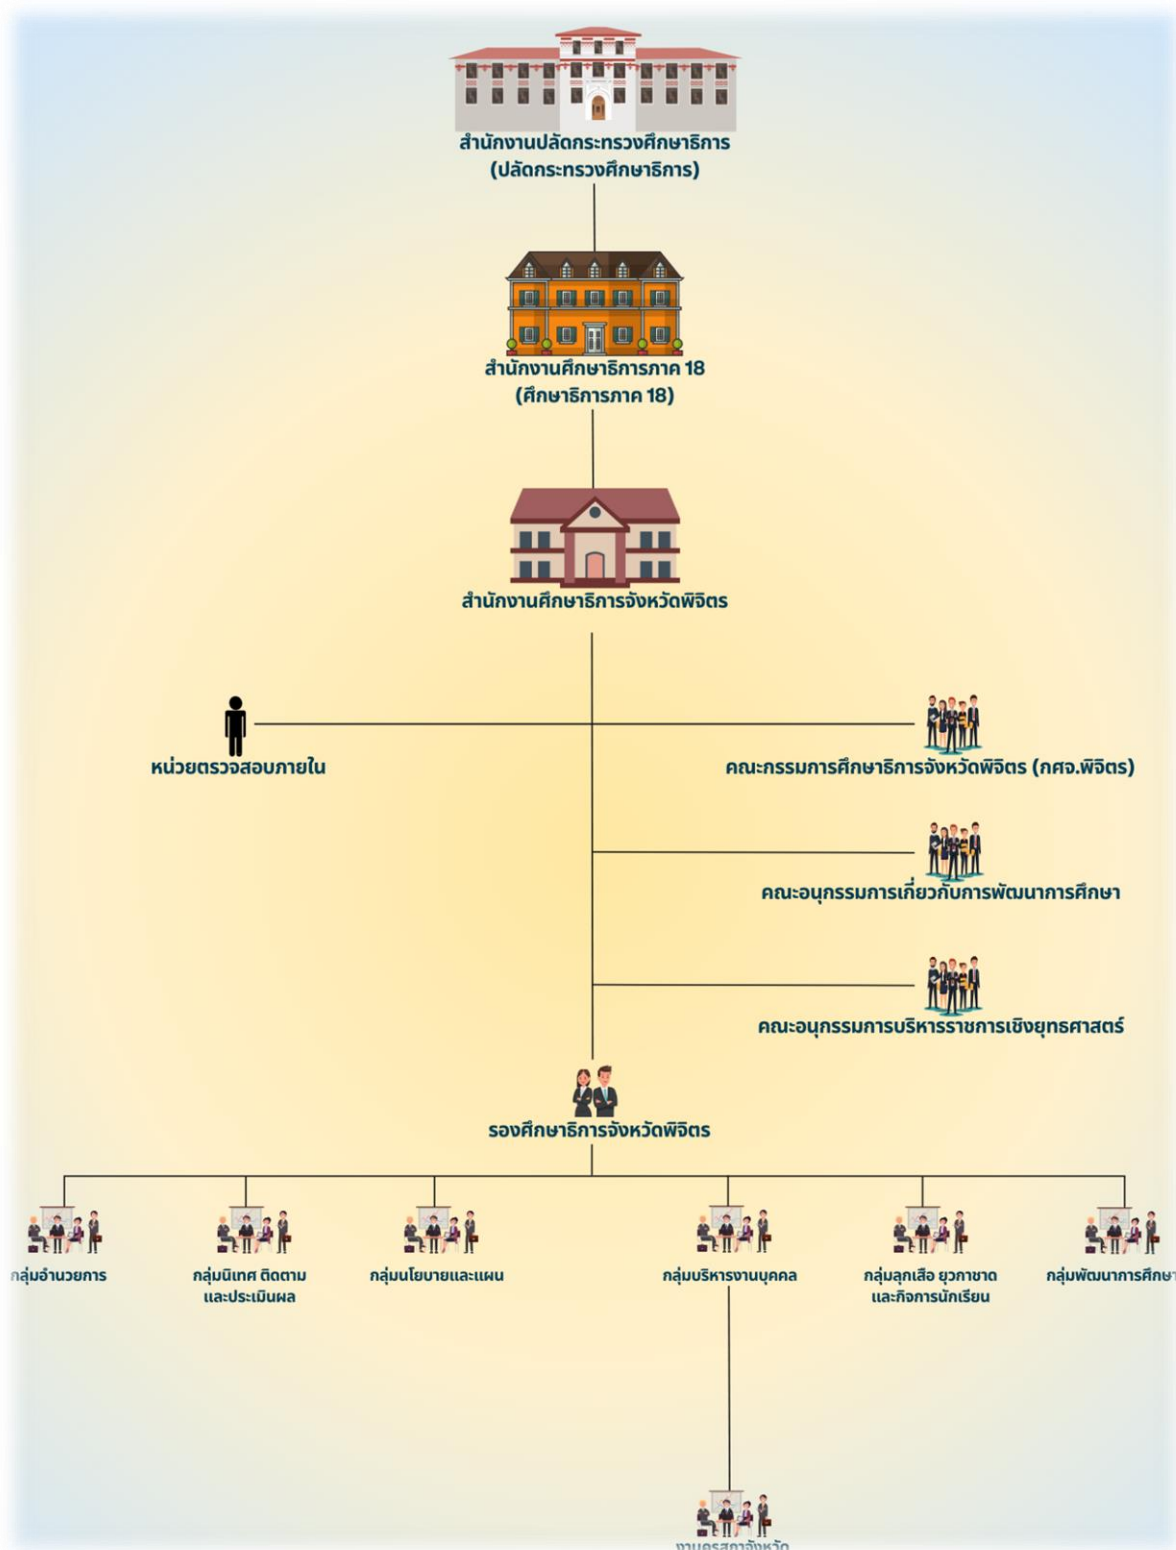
สำนักงานปลัดกระทรวงศึกษาธิการ
(ปลัดกระทรวงศึกษาธิการ)

สำนักงานศึกษาธิการภาค 18
(ศึกษาธิการภาค 18)

สำนักงานศึกษาธิการจังหวัดพิจิตร

หน่วยตรวจสอบภายใน

คณะกรรมการศึกษาธิการจังหวัดพิจิตร (กศจ.พิจิตร)

คณะอนุกรรมการเกี่ยวกับการพัฒนาการศึกษา

คณะอนุกรรมการบริหารราชการเชิงยุทธศาสตร์

รองศึกษาธิการจังหวัดพิจิตร

กลุ่มอำนวยการ

กลุ่มนิเทศ ติดตาม และประเมินผล

กลุ่มนโยบายและแผน

กลุ่มบริหารงานบุคคล

กลุ่มลูกเสือ ยุวกาชาด และกิจการนักเรียน

กลุ่มพัฒนาการศึกษ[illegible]

งานคุรุสภาจังหวัด